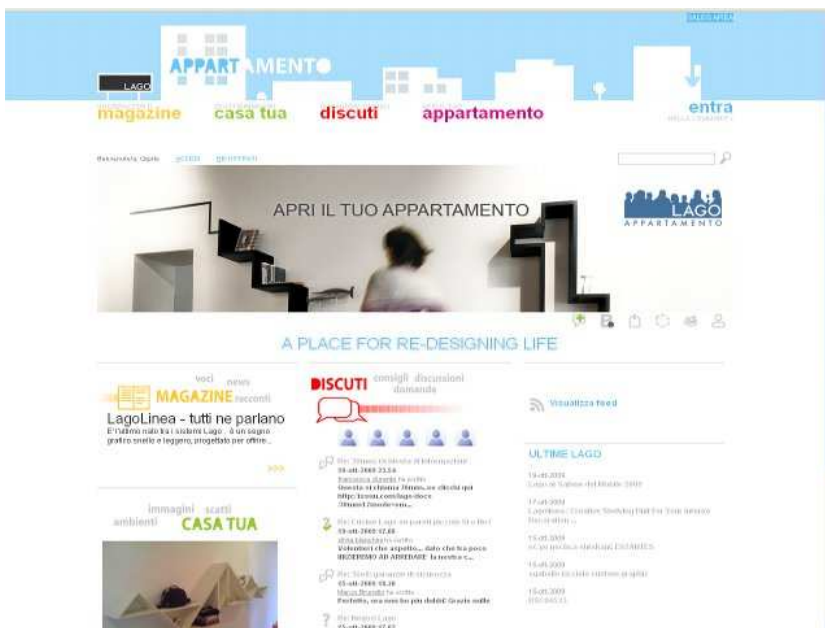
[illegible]

LAGO

APPARTAMENTO

magazine casa tua discuti appartamento

entra

Benvenuto, Ospite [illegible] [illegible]

APRI IL TUO APPARTAMENTO

LAGO APPARTAMENTO

A PLACE FOR RE-DESIGNING LIFE

voci news
MAGAZINE racconti

LagoLinea - tutti ne parlano

E' l'ultimo nato tra i sistemi Lago , è un segno grafico snello e leggero, progettato per offrire...

>>>

immagini scatti
ambienti CASA TUA

DISCUTI consigli discussioni domande

Re: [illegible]
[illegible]
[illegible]

Re: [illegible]
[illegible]
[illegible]

Re: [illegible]
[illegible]
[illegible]

Re: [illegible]

Visualizza feed

ULTIME LAGO

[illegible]
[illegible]

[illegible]
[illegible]

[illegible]
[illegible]

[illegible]
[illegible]

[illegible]
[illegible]